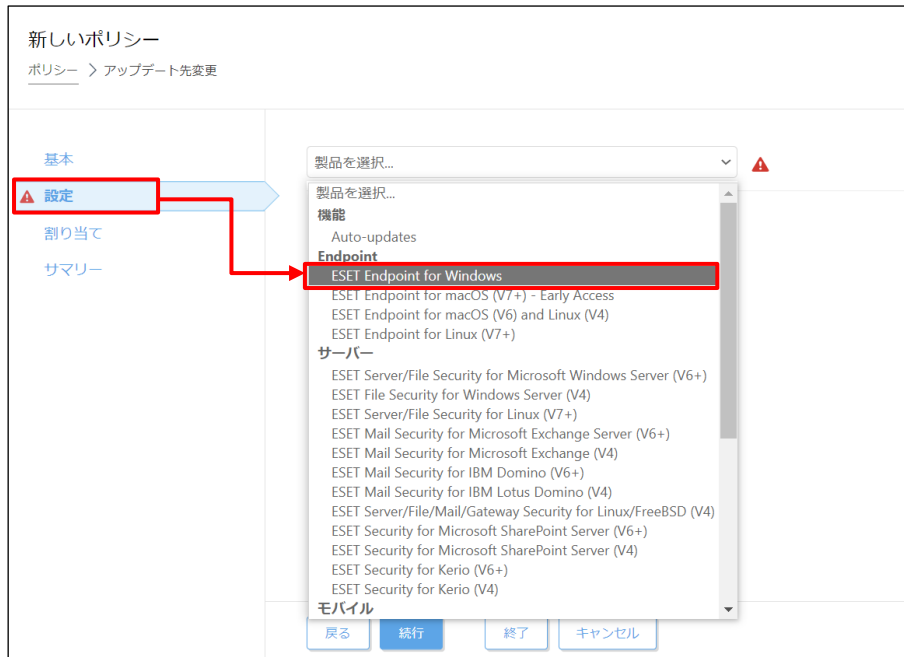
新しいポリシー

ポリシー > アップデート先変更

基本
設定
割り当て
サマリー

製品を選択...

製品を選択...
機能
Auto-updates
Endpoint
ESET Endpoint for Windows
ESET Endpoint for macOS (V7+) - Early Access
ESET Endpoint for macOS (V6) and Linux (V4)
ESET Endpoint for Linux (V7+)
サーバー
ESET Server/File Security for Microsoft Windows Server (V6+)
ESET File Security for Windows Server (V4)
ESET Server/File Security for Linux (V7+)
ESET Mail Security for Microsoft Exchange Server (V6+)
ESET Mail Security for Microsoft Exchange (V4)
ESET Mail Security for IBM Domino (V6+)
ESET Mail Security for IBM Lotus Domino (V4)
ESET Server/File/Mail/Gateway Security for Linux/FreeBSD (V4)
ESET Security for Microsoft SharePoint Server (V6+)
ESET Security for Microsoft SharePoint Server (V4)
ESET Security for Kerio (V6+)
ESET Security for Kerio (V4)
モバイル

戻る 続行 終了 キャンセル